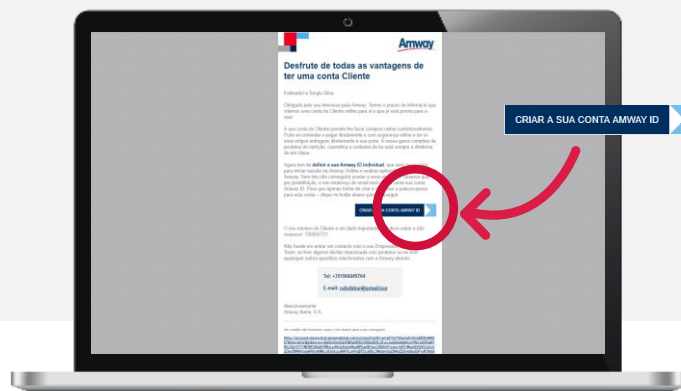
Amway

Desfrute de todas as vantagens de ter uma conta Cliente

Estimado/a Sergio Silva

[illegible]

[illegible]

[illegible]

CRIAR A SUA CONTA AMWAY ID

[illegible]

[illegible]

Tel: +351966245704

E-mail: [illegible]

Atenciosamente
Amway Iberia, S.A.

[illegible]

CRIAR A SUA CONTA AMWAY ID